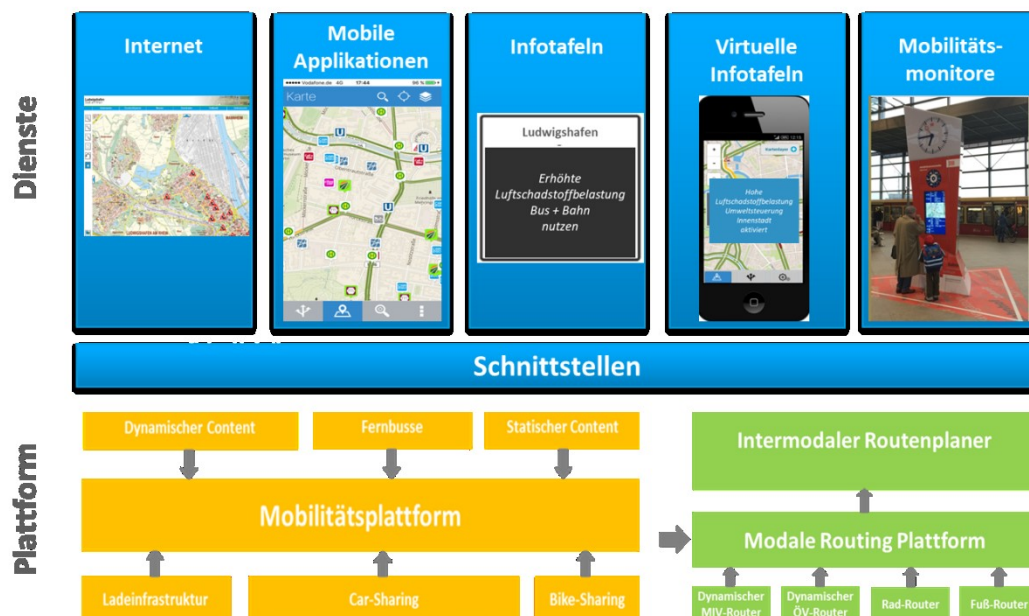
Dienste

Internet

Mobile Applikationen

Karte

Infotafeln

Ludwigshafen

Erhöhte Luftschadstoffbelastung Bus + Bahn nutzen

Virtuelle Infotafeln

Hohe Luftschadstoffbelastung Umweltsteuerung Innenstadt aktiviert

Mobilitäts-monitore

Schnittstellen

Plattform

Dynamischer Content

Fernbusse

Statischer Content

Mobilitätsplattform

Ladeinfrastruktur

Car-Sharing

Bike-Sharing

Intermodaler Routenplaner

Modale Routing Plattform

Dynamischer MIV-Router

Dynamischer ÖV-Router

Rad-Router

Fuß-Router